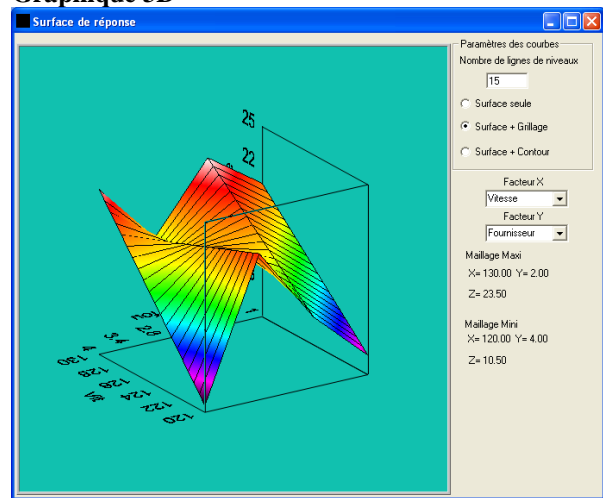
Graphique 3D

Surface de réponse

25

22

4

3.4

2.8

1.0

130

128

126

124

122

120

Paramètres des courbes

Nombre de lignes de niveaux

15

Surface seule

Surface + Grillage

Surface + Contour

Facteur X

Vitesse

Facteur Y

Fournisseur

Maillage Maxi

X= 130.00 Y= 2.00

Z= 23.50

Maillage Mini

X= 120.00 Y= 4.00

Z= 10.50